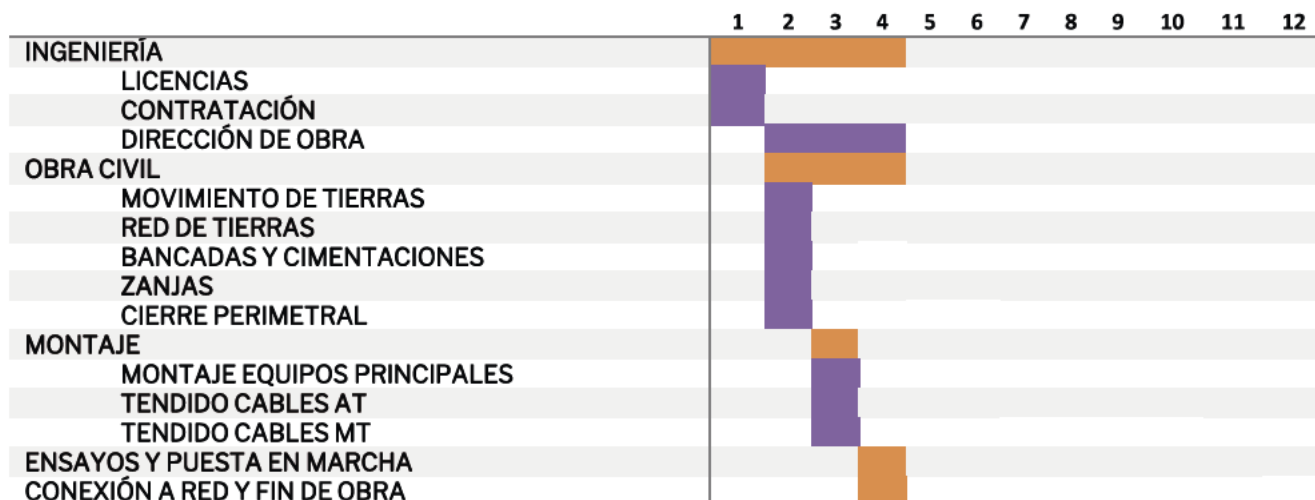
1 2 3 4 5 6 7 8 9 10 11 12

INGENIERÍA
LICENCIAS
CONTRATACIÓN
DIRECCIÓN DE OBRA
OBRA CIVIL
MOVIMIENTO DE TIERRAS
RED DE TIERRAS
BANCADAS Y CIMENTACIONES
ZANJAS
CIERRE PERIMETRAL
MONTAJE
MONTAJE EQUIPOS PRINCIPALES
TENDIDO CABLES AT
TENDIDO CABLES MT
ENSAYOS Y PUESTA EN MARCHA
CONEXIÓN A RED Y FIN DE OBRA